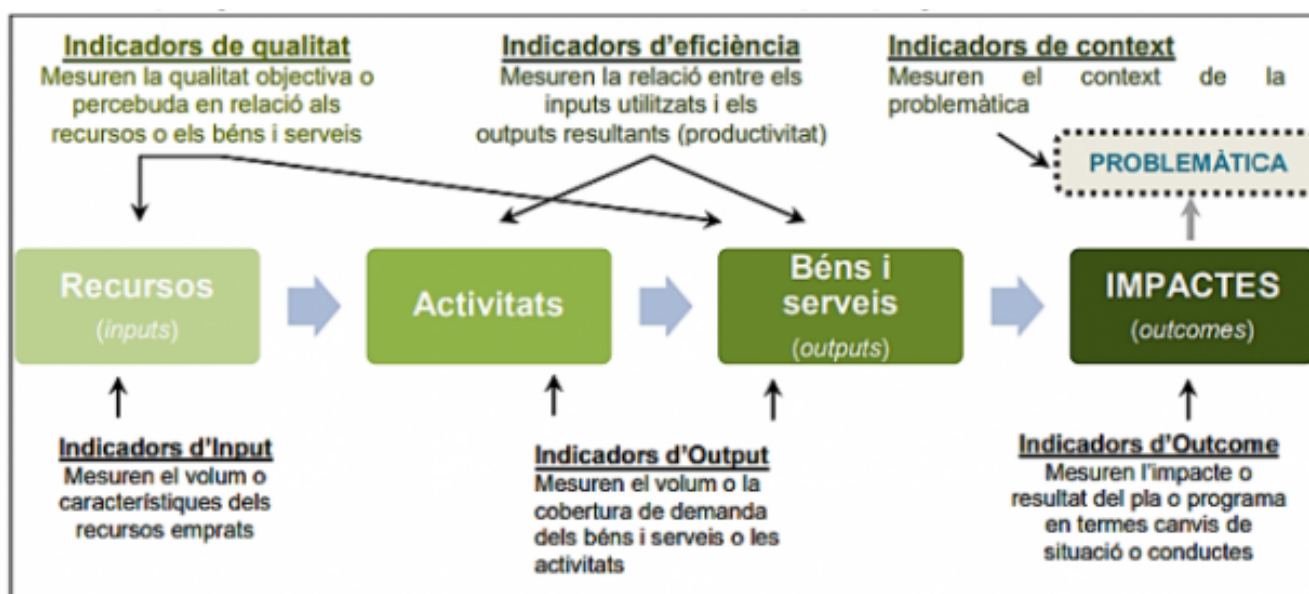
Indicadors de qualitat
Mesuren la qualitat objectiva o percebuda en relació als recursos o els béns i serveis

Indicadors d'eficiència
Mesuren la relació entre els inputs utilitzats i els outputs resultants (productivitat)

Indicadors de context
Mesuren el context de la problemàtica

PROBLEMÀTICA

Recursos
(inputs)

Activitats

Béns i serveis
(outputs)

IMPACTES
(outcomes)

Indicadors d'Input
Mesuren el volum o característiques dels recursos emprats

Indicadors d'Output
Mesuren el volum o la cobertura de demanda dels béns i serveis o les activitats

Indicadors d'Outcome
Mesuren l'impacte o resultat del pla o programa en termes canvis de situació o conductes